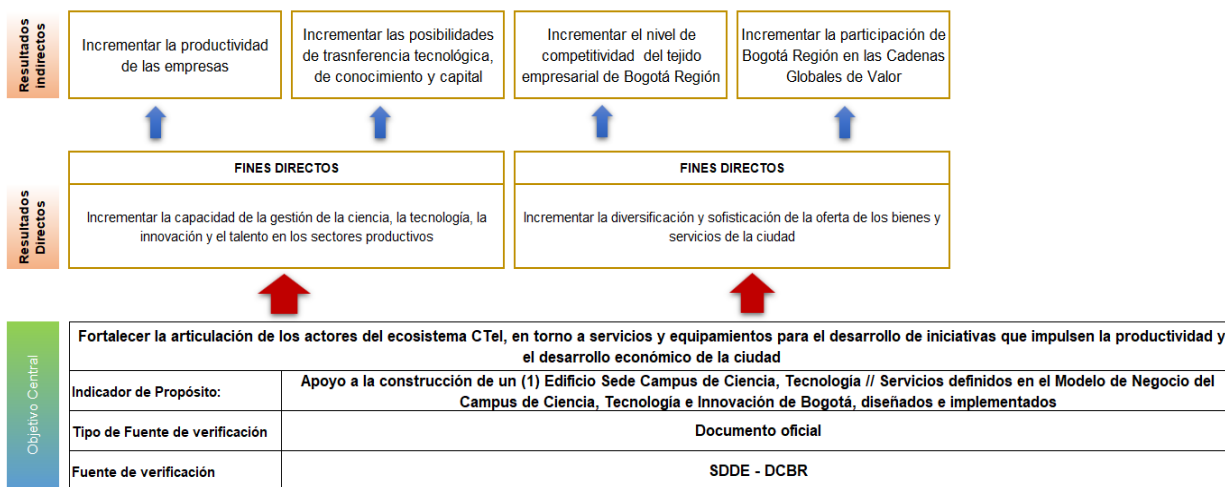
Resultados indirectos

Incrementar la productividad de las empresas

Incrementar las posibilidades de trasnferencia tecnológica, de conocimiento y capital

Incrementar el nivel de competitividad del tejido empresarial de Bogotá Región

Incrementar la participación de Bogotá Región en las Cadenas Globales de Valor

Resultados Directos

FINES DIRECTOS

Incrementar la capacidad de la gestión de la ciencia, la tecnología, la innovación y el talento en los sectores productivos

FINES DIRECTOS

Incrementar la diversificación y sofisticación de la oferta de los bienes y servicios de la ciudad

Objetivo Central

Fortalecer la articulación de los actores del ecosistema CTel, en torno a servicios y equipamientos para el desarrollo de iniciativas que impulsen la productividad y el desarrollo económico de la ciudad

| Indicador de Propósito: | Apoyo a la construcción de un (1) Edificio Sede Campus de Ciencia, Tecnología // Servicios definidos en el Modelo de Negocio del Campus de Ciencia, Tecnología e Innovación de Bogotá, diseñados e implementados |
|---|---|
| Tipo de Fuente de verificación | Documento oficial |
| Fuente de verificación | SDDE - DCBR |